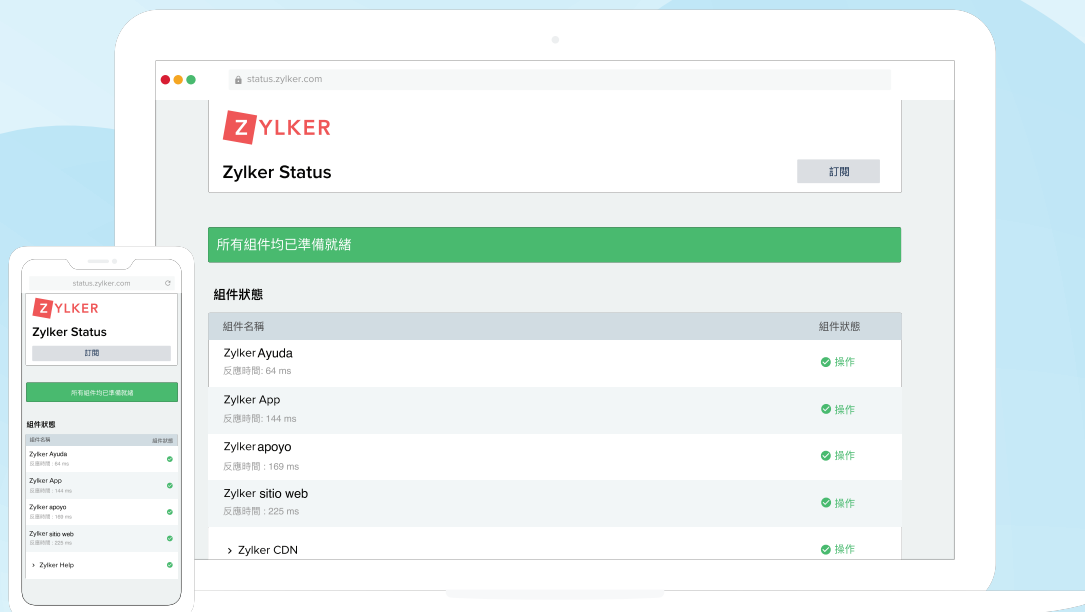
status.zylker.com

ZYLKER

Zylker Status

訂閱

所有組件均已準備就緒

組件狀態

| 組件名稱 | 組件狀態 |
|---|---|
| Zylker Ayuda 反應時間: 64 ms | 操作 |
| Zylker App 反應時間: 144 ms | 操作 |
| Zylker apoyo 反應時間 : 169 ms | 操作 |
| Zylker sitio web 反應時間 : 225 ms | 操作 |
| › Zylker CDN | 操作 |

status.zylker.com

ZYLKER

Zylker Status

訂閱

所有組件均已準備就緒

組件狀態

| 組件名稱 | 組件狀態 |
|---|---|
| Zylker Ayuda 反應時間 : 64 ms | |
| Zylker App 反應時間 : 144 ms | |
| Zylker apoyo 反應時間 : 169 ms | |
| Zylker sitio web 反應時間 : 225 ms | |
| › Zylker Help | |